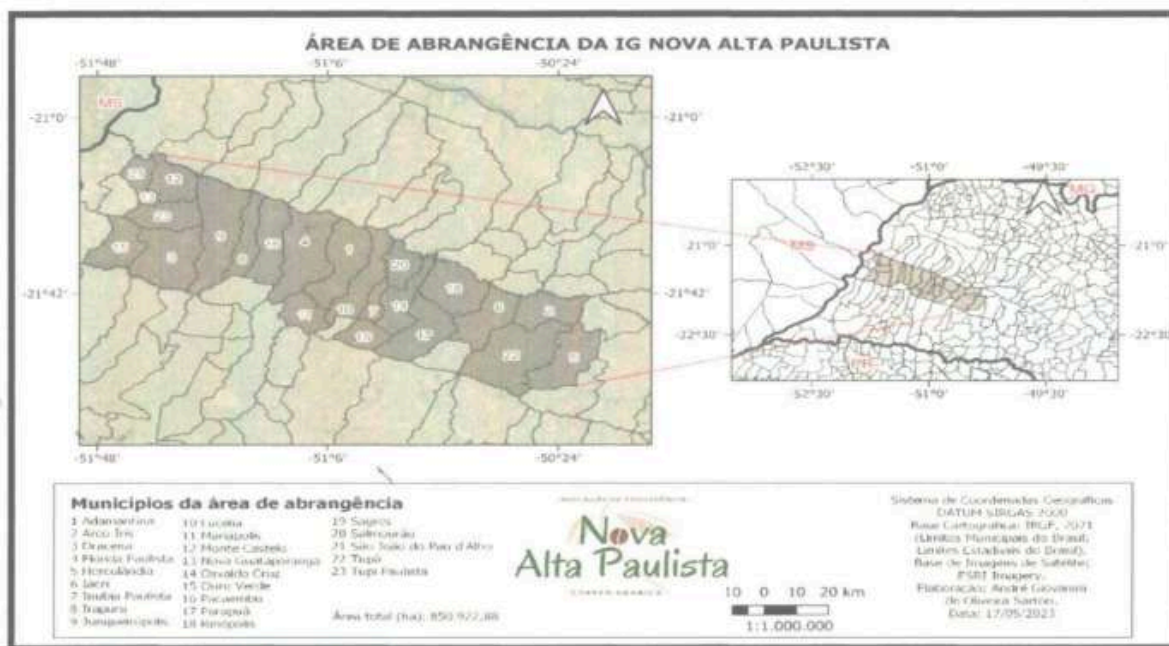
ÁREA DE ABRANGÊNCIA DA IG NOVA ALTA PAULISTA

-51°48' -51°6' -50°24'

-21°0' -21°0'

-21°42' -21°42'

-51°48' -51°6' -50°24'

MS

21 12 13 23 17 3 4 8 18 6 9 20 16 11 7 19 15 10 14 1 5 22 2

-52°30' -51°0' -49°30'

-21°0' -21°0'

-22°30' -22°30'

52°30' -51°0' -49°30'

MS MG PR

Municípios da área de abrangência
1 Adamantina
2 Arco Íris
3 Dracena
4 Flórida Paulista
5 Herculândia
6 Iacri
7 Inúbia Paulista
8 Irapuru
9 Junqueirópolis
10 Lucélia
11 Mariápolis
12 Monte Castelo
13 Nova Guataporanga
14 Osvaldo Cruz
15 Ouro Verde
16 Pacaembu
17 Panorama
18 Parapuã
19 Sagres
20 Salmourão
21 São João do Pau d'Alho
22 Tupã
23 Tupi Paulista

Área total (ha): 850 922,88

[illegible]
Nova Alta Paulista
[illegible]

10 0 10 20 km
1:1.000.000

Sistema de Coordenadas Geográficas
DATUM SIRGAS 2000
Base Cartográfica: IBGE, 2021
(Limites Municipais do Brasil;
Limites Estaduais do Brasil).
Base de Imagens de Satélite:
ESRI Imagery.
Elaboração: André Giovanni
de Oliveira Santos.
Data: 17/05/2023